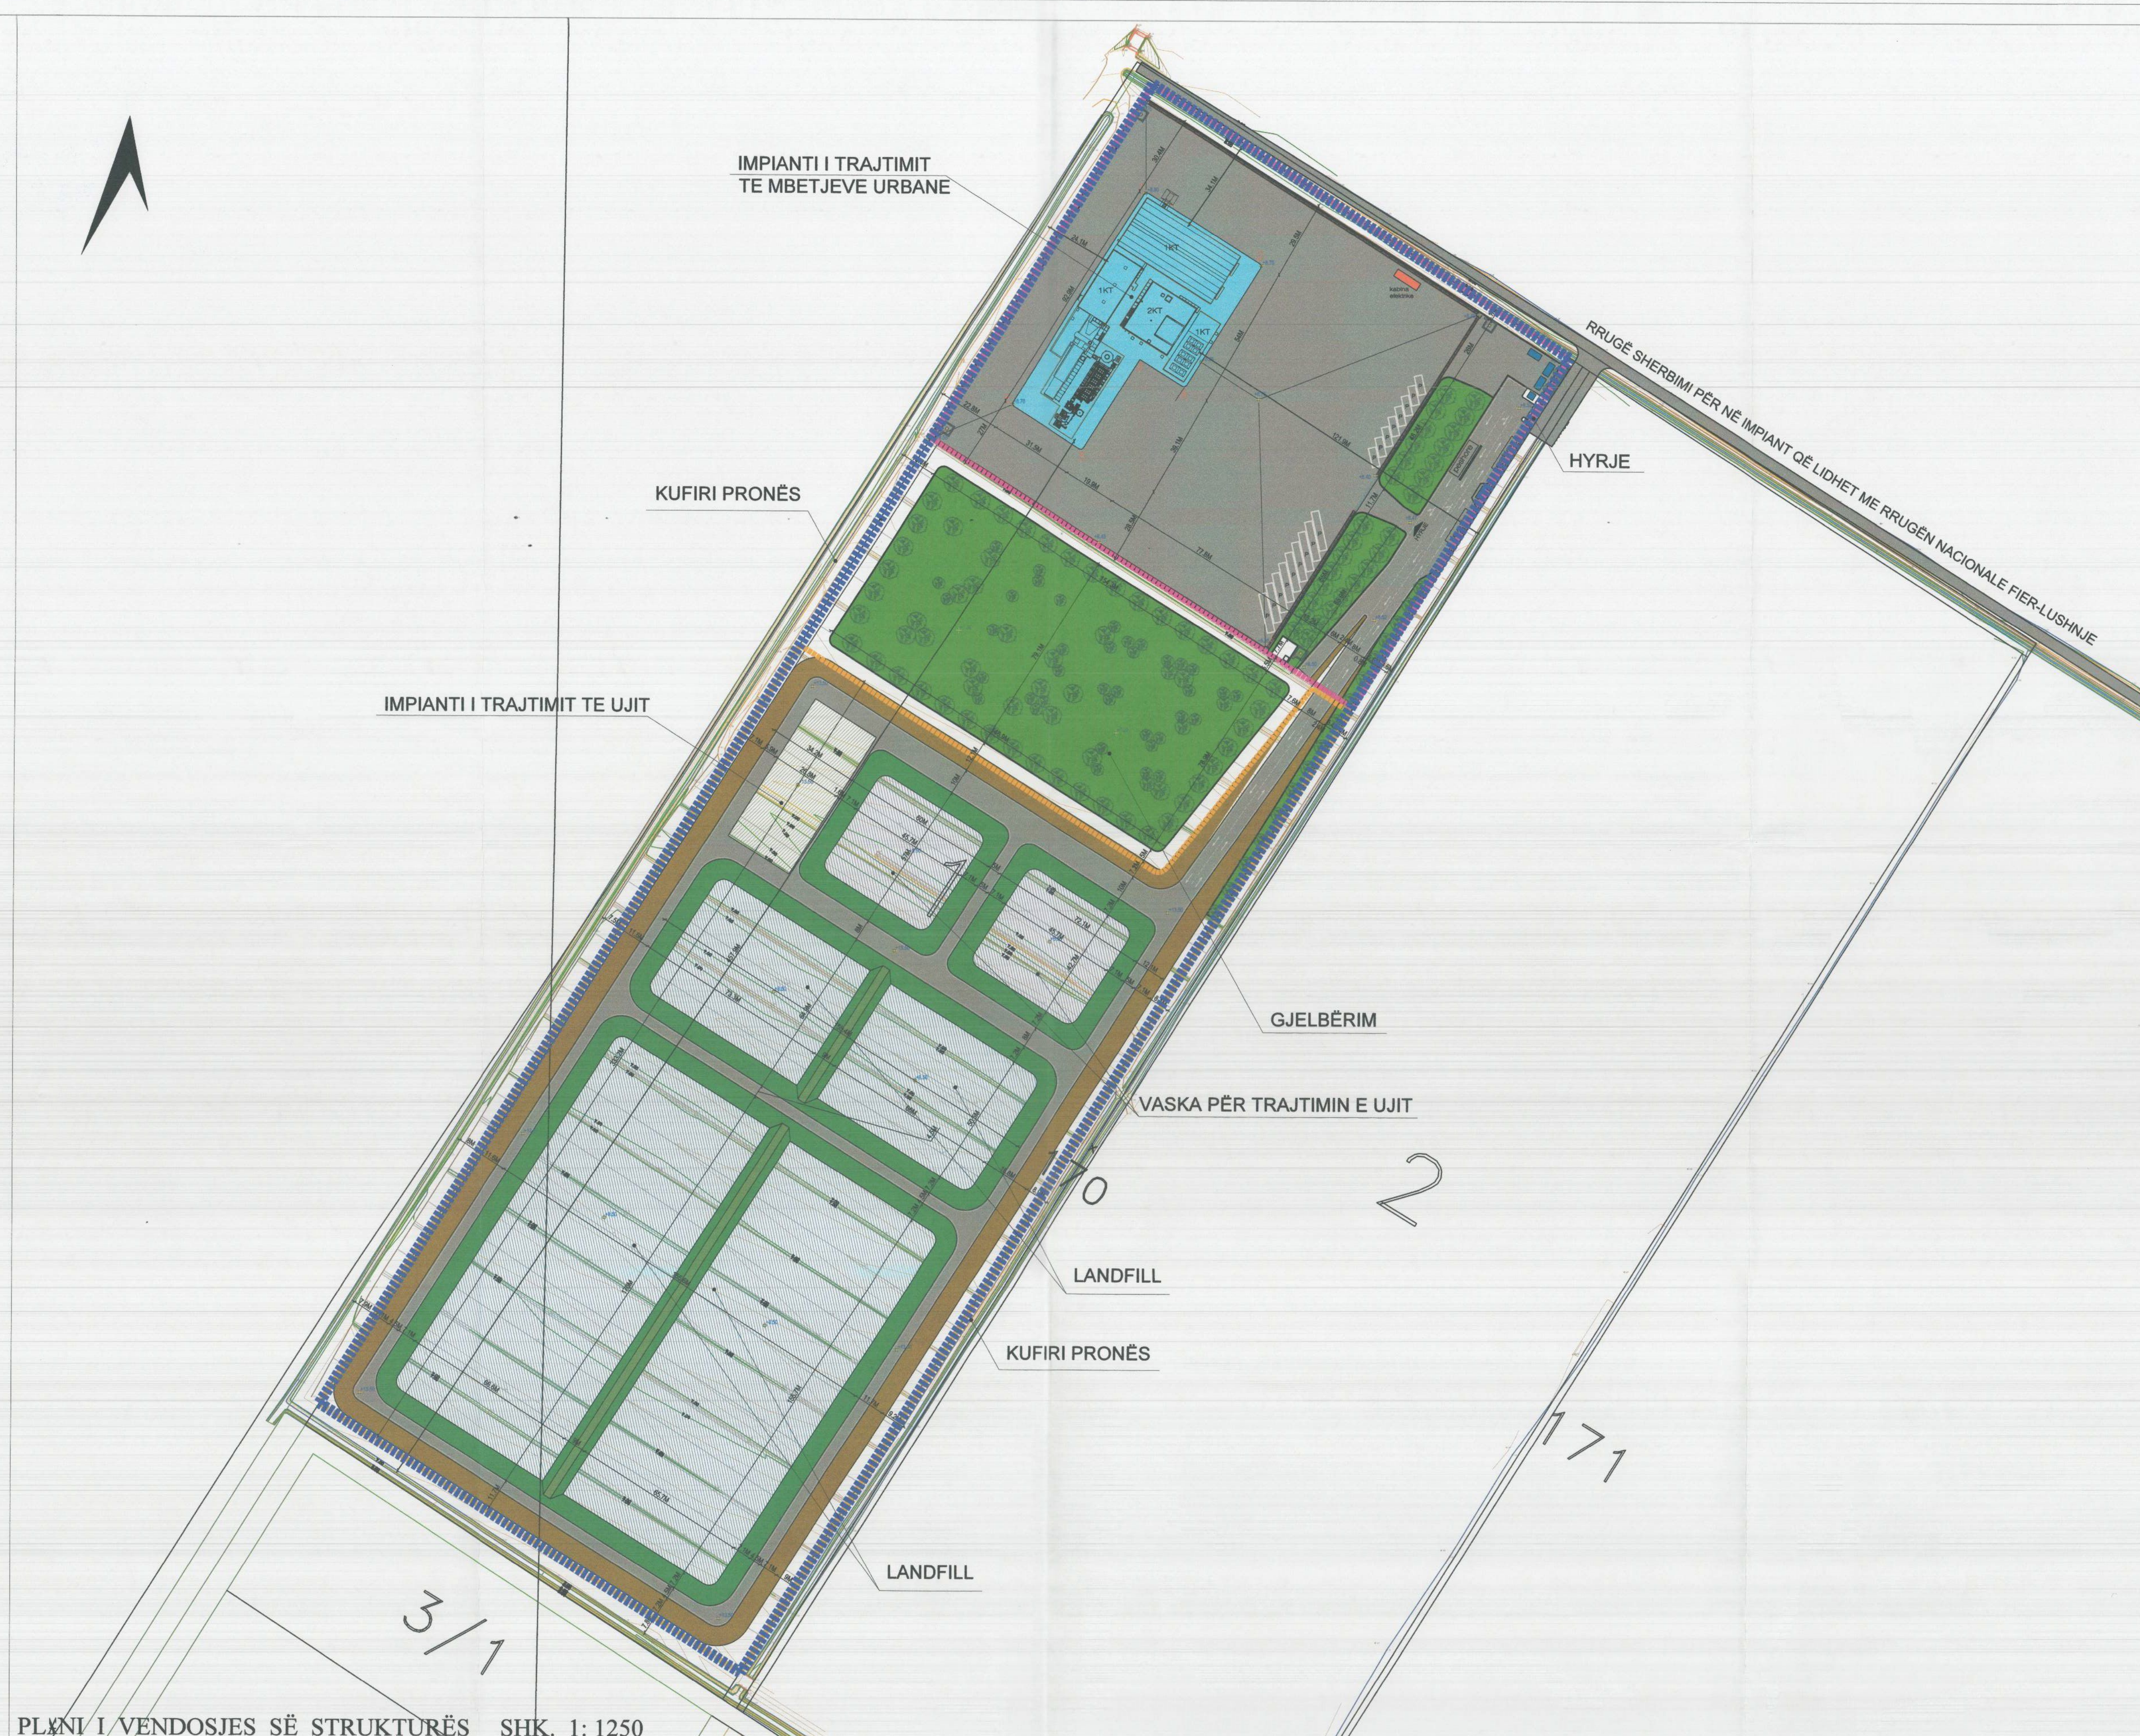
IMPIANTI I TRAJTIMIT TE MBETJEVE URBANE

RRUGË SHERBIMI PËR NË IMPIANT QË LIDHET ME RRUGËN NACIONALE FIER-LUSHNJE

1KT

1KT

2KT

1KT

HYRJE

KUFIRI PRONËS

IMPIANTI I TRAJTIMIT TE UJIT

1

GJELBËRIM

VASKA PËR TRAJTIMIN E UJIT

170

2

LANDFILL

KUFIRI PRONËS

171

LANDFILL

3/1

PLANI I VENDOSJES SË STRUKTURËS SHK. 1: 1250